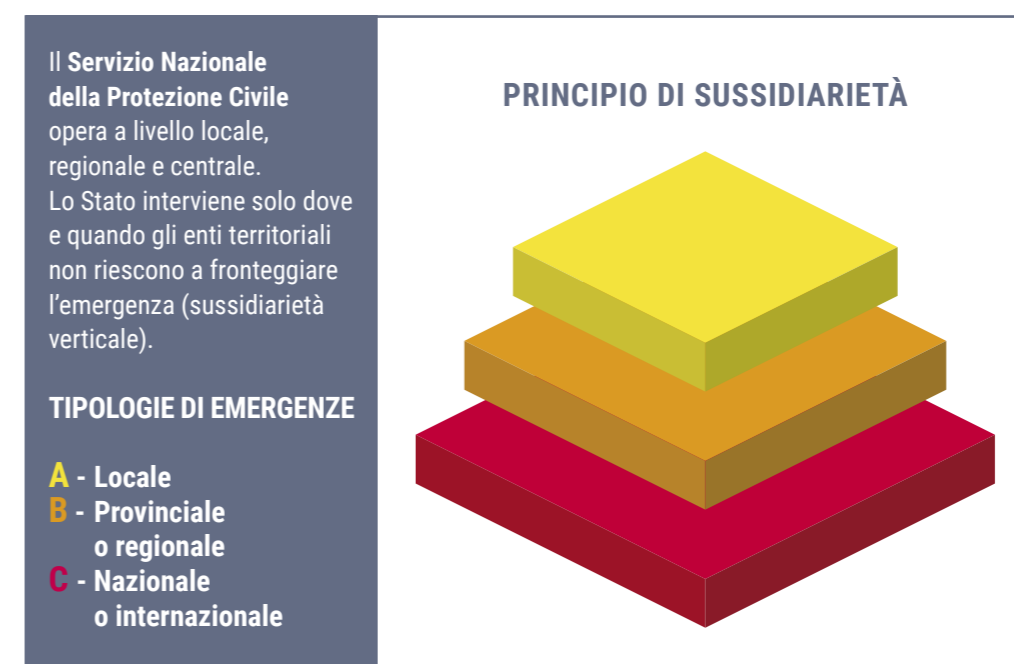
Il **Servizio Nazionale della Protezione Civile** opera a livello locale, regionale e centrale. Lo Stato interviene solo dove e quando gli enti territoriali non riescono a fronteggiare l'emergenza (sussidiarietà verticale).

TIPOLOGIE DI EMERGENZE

A - Locale
B - Provinciale o regionale
C - Nazionale o internazionale

PRINCIPIO DI SUSSIDIARIETÀ